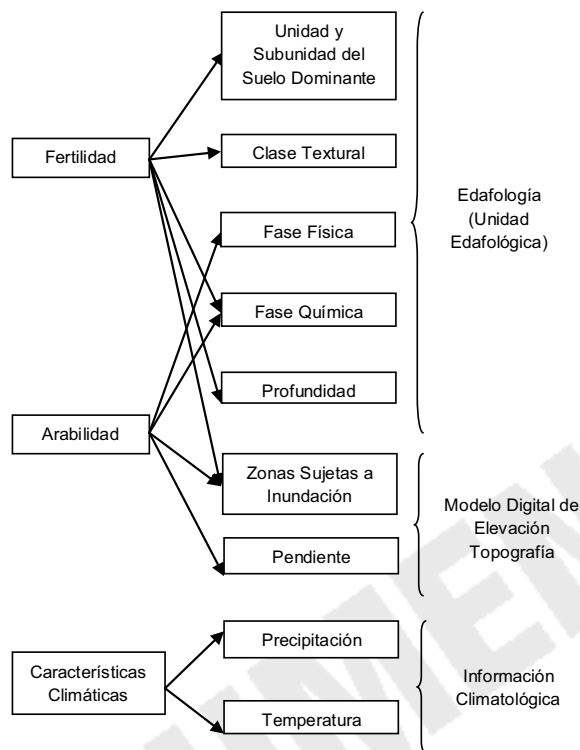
Unidad y Subunidad del Suelo Dominante

Fertilidad

Clase Textural

Fase Física

Fase Química

Profundidad

Edafología (Unidad Edafológica)

Arabilidad

Zonas Sujetas a Inundación

Pendiente

Modelo Digital de Elevación Topografía

Características Climáticas

Precipitación

Temperatura

Información Climatológica